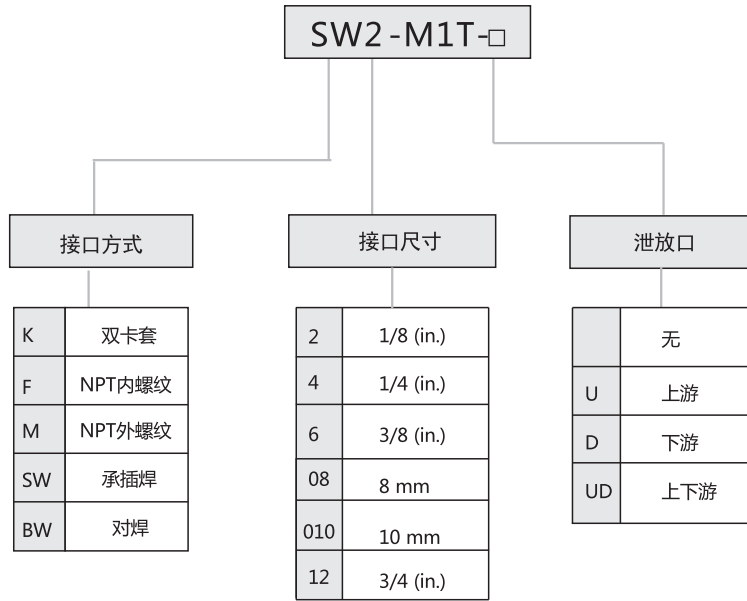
SW2-M1T-□

接口方式

| K | 双卡套 |
|---|---|
| F | NPT内螺纹 |
| M | NPT外螺纹 |
| SW | 承插焊 |
| BW | 对焊 |

接口尺寸

| 2 | 1/8 (in.) |
|---|---|
| 4 | 1/4 (in.) |
| 6 | 3/8 (in.) |
| 08 | 8 mm |
| 010 | 10 mm |
| 12 | 3/4 (in.) |

泄放口

| | 无 |
|---|---|
| U | 上游 |
| D | 下游 |
| UD | 上下游 |